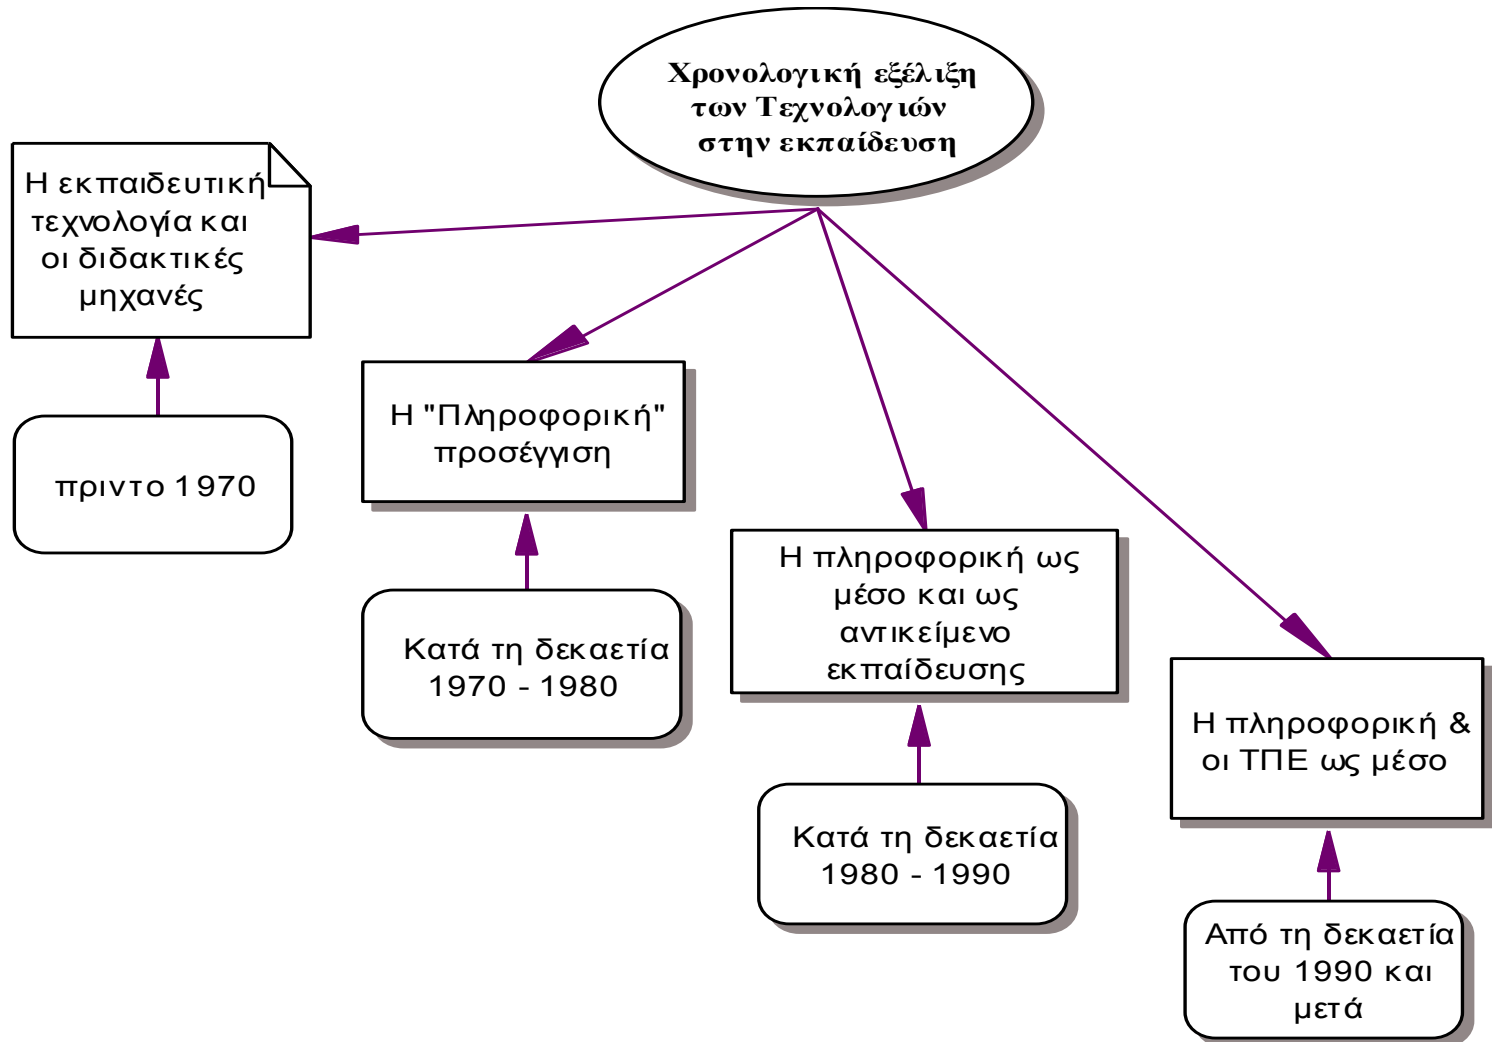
Χρονολογική εξέλιξη των Τεχνολογιών στην εκπαίδευση

Η εκπαιδευτική τεχνολογία και οι διδακτικές μηχανές

πριντο 1970

Η "Πληροφορική" προσέγγιση

Κατά τη δεκαετία 1970 - 1980

Η πληροφορική ως μέσο και ως αντικείμενο εκπαίδευσης

Κατά τη δεκαετία 1980 - 1990

Η πληροφορική & οι ΤΠΕ ως μέσο

Από τη δεκαετία του 1990 και μετά